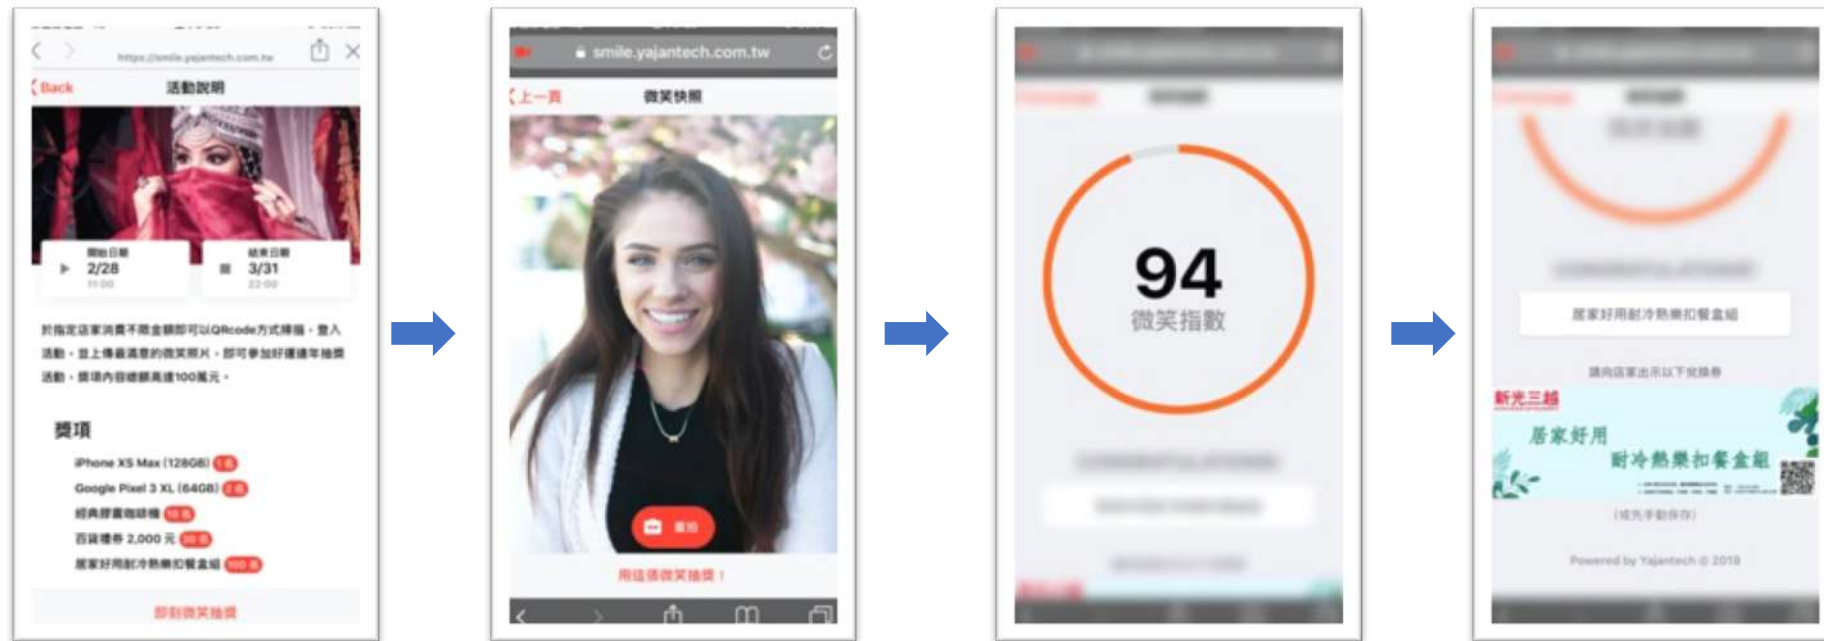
https://smile.yajantech.com.tw

Back 活動說明

開始日期 2/28 11:00

結束日期 3/31 22:00

於指定店家消費不限金額即可以QRcode方式掃描，登入活動，並上傳最滿意的微笑照片，即可參加好禮週年抽獎活動，獎項內容總額高達100萬元。

獎項

iPhone XS Max (128GB) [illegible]

Google Pixel 3 XL (64GB) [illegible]

經典膠囊咖啡機 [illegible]

百貨禮券 2,000 元 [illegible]

居家好用耐冷熱樂扣餐盒組 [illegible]

即刻微笑抽獎

smile.yajantech.com.tw

上一頁 微笑快照

重拍

用這張微笑抽獎！

94

微笑指數

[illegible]

居家好用耐冷熱樂扣餐盒組

請向店家出示以下兌換券

新光三越

居家好用

耐冷熱樂扣餐盒組

(請先手動保存)

Powered by Yajantech © 2019